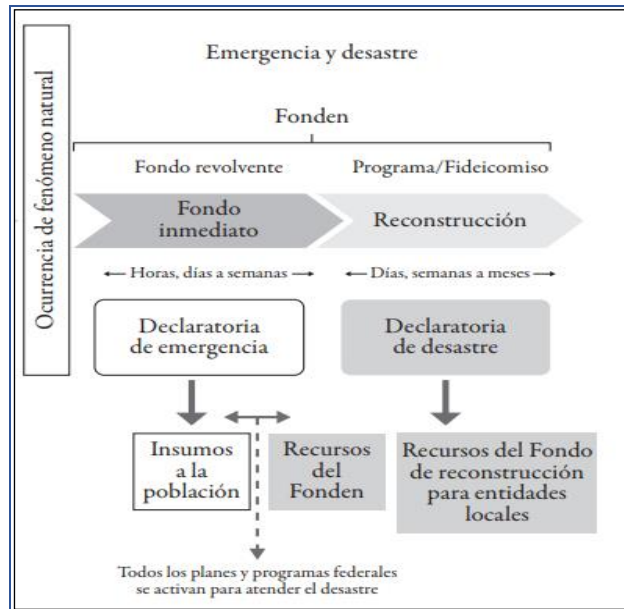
Ocurrencia de fenómeno natural

Emergencia y desastre

Fonden

Fondo revolvente

Programa/Fideicomiso

Fondo inmediato

Reconstrucción

← Horas, días a semanas →

← Días, semanas a meses →

Declaratoria de emergencia

Declaratoria de desastre

Insumos a la población

Recursos del Fonden

Recursos del Fondo de reconstrucción para entidades locales

Todos los planes y programas federales se activan para atender el desastre